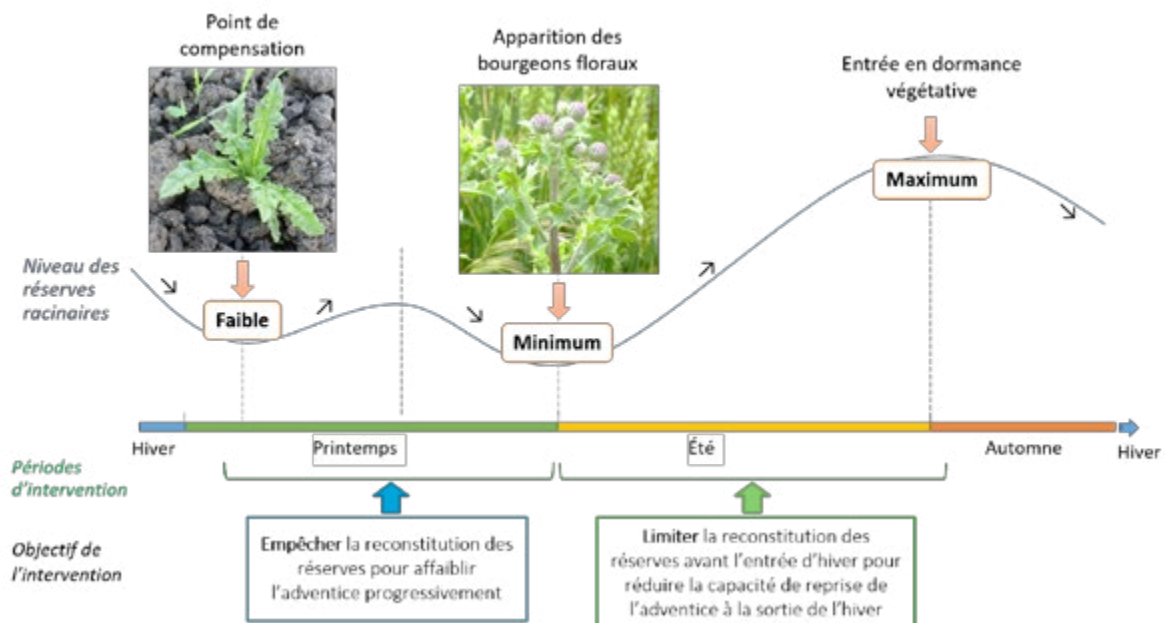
Point de compensation

Apparition des bourgeons floraux

Entrée en dormance végétative

Maximum

Niveau des réserves racinaires

Faible

Minimum

Hiver

Printemps

Été

Automne

Hiver

Périodes d'intervention

Objectif de l'intervention

**Empêcher** la reconstitution des réserves pour affaiblir l'adventice progressivement

**Limiter** la reconstitution des réserves avant l'entrée d'hiver pour réduire la capacité de reprise de l'adventice à la sortie de l'hiver